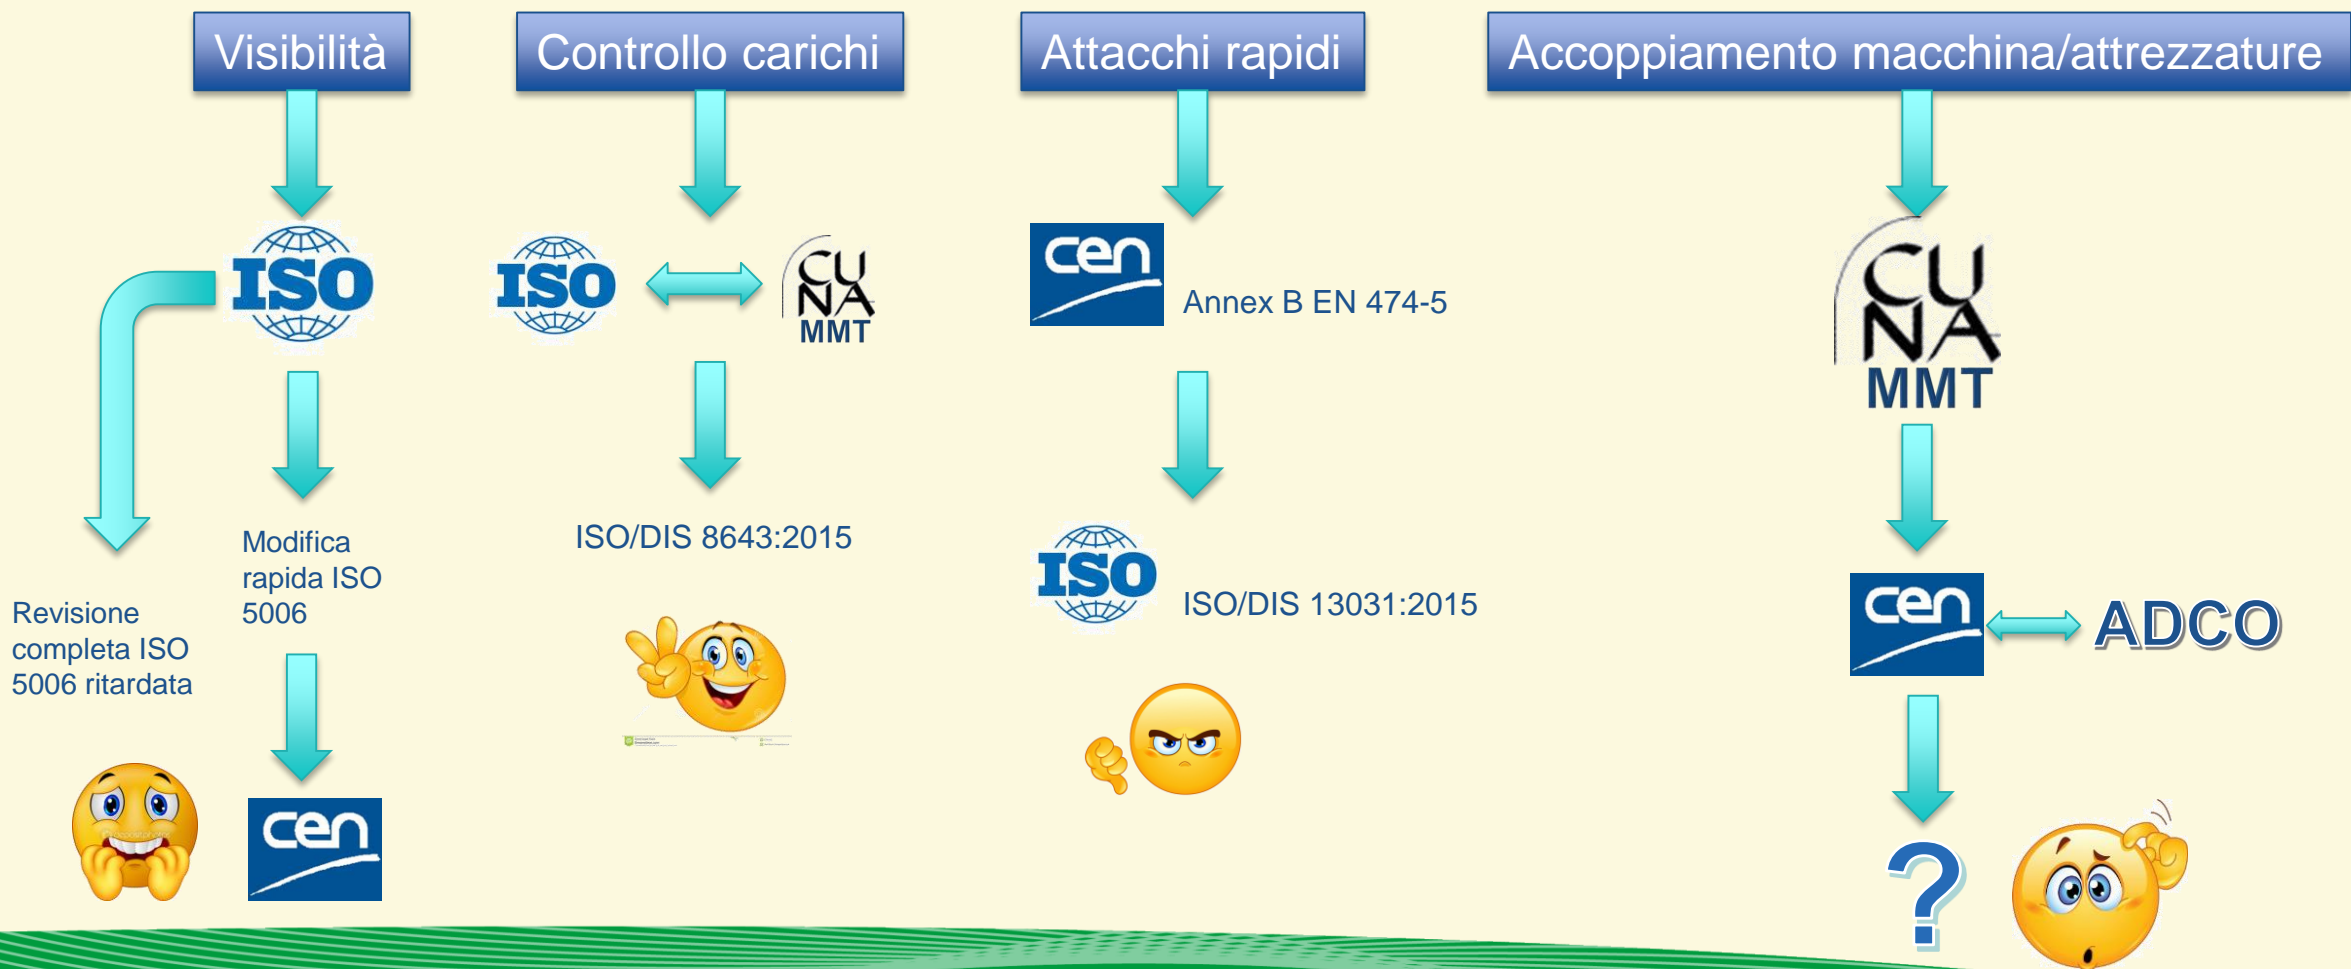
Visibilità

Controllo carichi

Attacchi rapidi

Accoppiamento macchina/attrezzature

ISO

Revisione completa ISO 5006 ritardata

Modifica rapida ISO 5006

cen

ISO

CU NA MMT

ISO/DIS 8643:2015

cen

Annex B EN 474-5

ISO

ISO/DIS 13031:2015

CU NA MMT

cen

ADCO

?